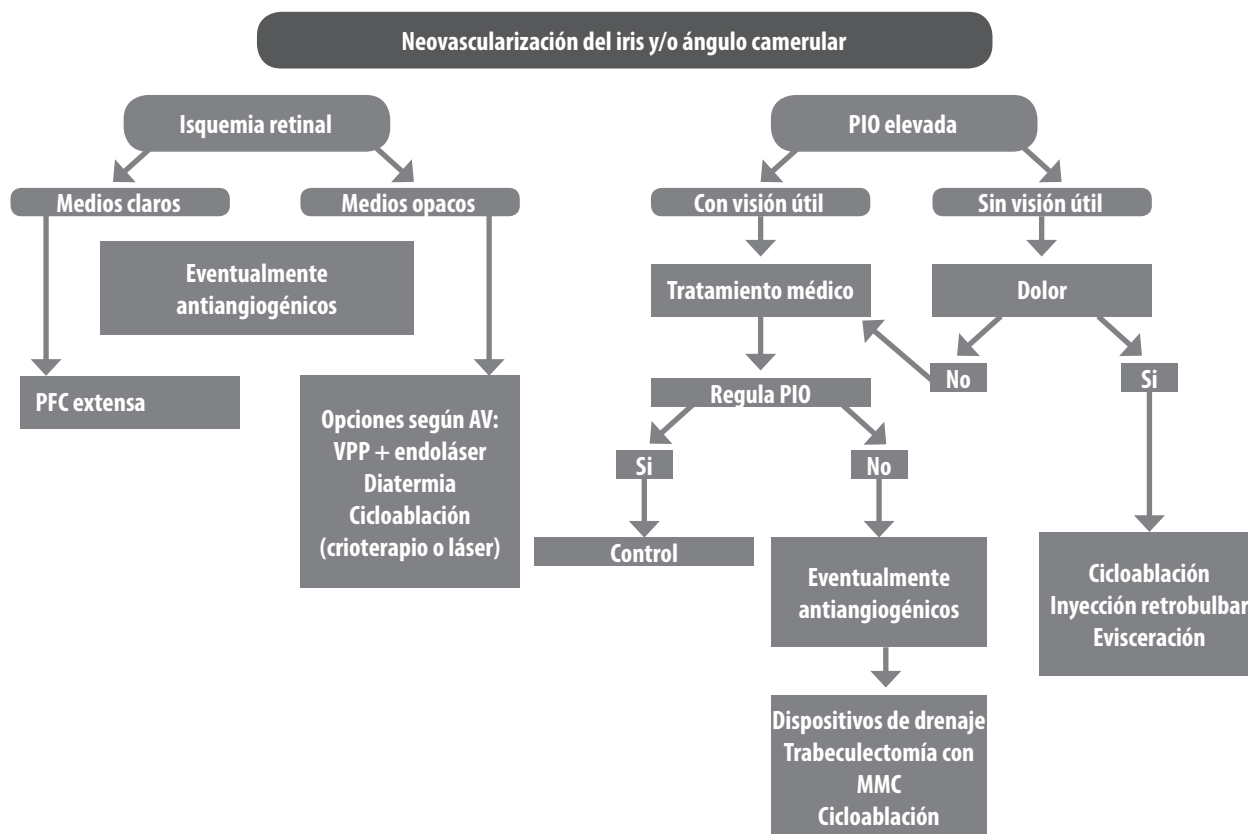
Neovascularización del iris y/o ángulo camerular

Isquemia retinal

Medios claros

Medios opacos

Eventualmente antiangiogénicos

PFC extensa

Opciones según AV:
VPP + endoláser
Diatermia
Cicloablación
(crioterapio o láser)

PIO elevada

Con visión útil

Sin visión útil

Tratamiento médico

Dolor

No

Si

Regula PIO

Si

No

Control

Eventualmente antiangiogénicos

Dispositivos de drenaje
Trabeculectomía con MMC
Cicloablación

Cicloablación
Inyección retrobulbar
Evisceración